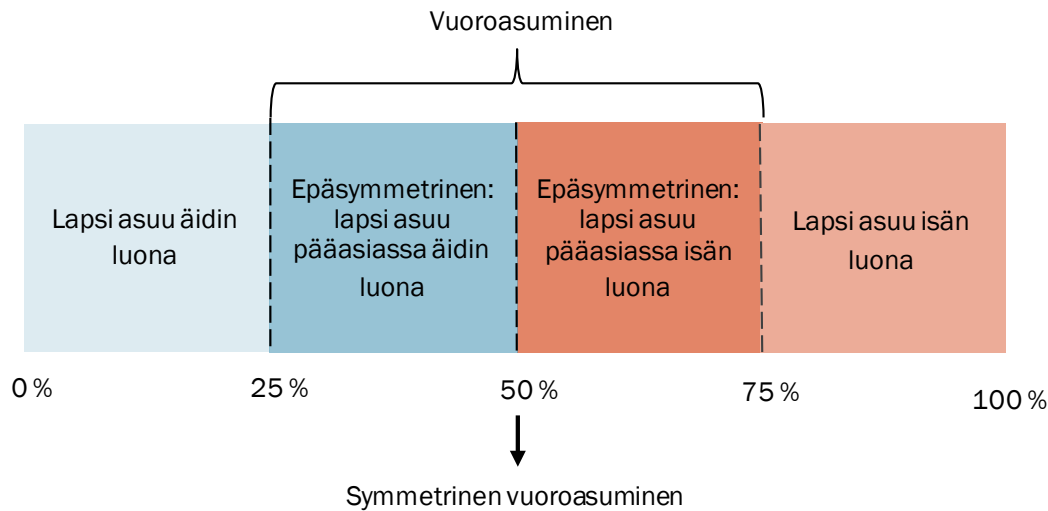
Vuoroasuminen

Lapsi asuu äidin luona

Epäsymmetrinen: lapsi asuu pääasiassa äidin luona

Epäsymmetrinen: lapsi asuu pääasiassa isän luona

Lapsi asuu isän luona

0 %

25 %

50 %

75 %

100 %

Symmetrinen vuoroasuminen